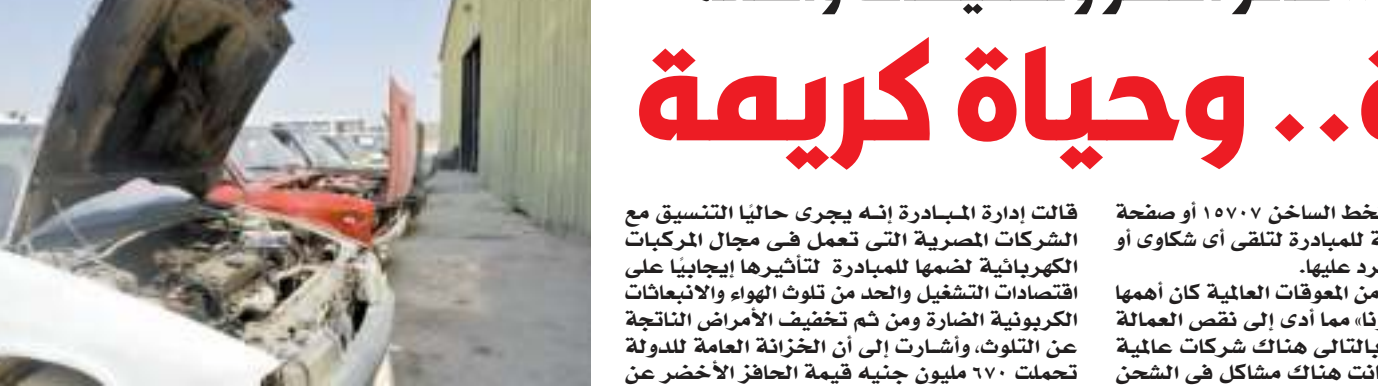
ة.. وحياة كريمة

خط الساخن ١٥٧٠٧ أو صفحة
ة للمبادرة لتلقى أى شكاوى أو
رد عليها.
من المعوقات العالمية كان أهمها
رنا» مما أدى إلى نقص العمالة
بالتالى هناك شركات عالمية
انت هناك مشاكل فى الشحن

قالت إدارة المبادرة إنه يجرى حاليًا التنسيق مع الشركات المصرية التى تعمل فى مجال المركبات الكهربائية لضمها للمبادرة لتأثيرها إيجابيًا على اقتصادات التشغيل والحد من تلوث الهواء والانبعاثات الكربونية الضارة ومن ثم تخفيف الأمراض الناتجة عن التلوث، وأشارت إلى أن الخزانة العامة للدولة تحملت ٦٧٠ مليون جنيه قيمة الحافز الأخضر عن